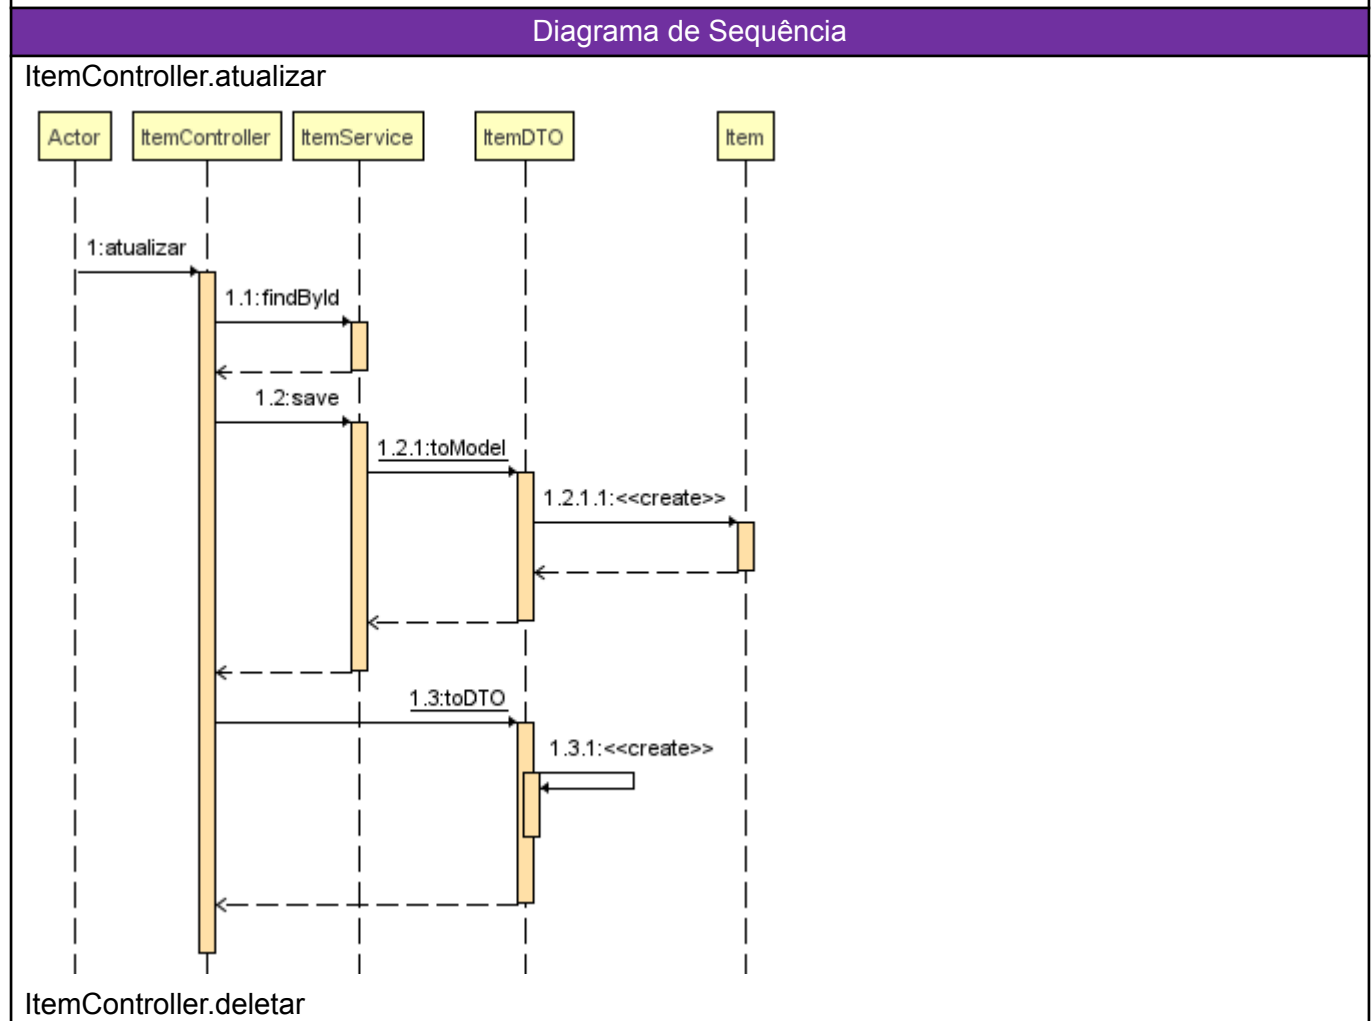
Diagrama de Sequência

ItemController.atualizar

Actor

ItemController

ItemService

ItemDTO

Item

1:atualizar

1.1:findById

1.2:save

1.2.1:toModel

1.2.1.1:<<create>>

1.3:toDTO

1.3.1:<<create>>

ItemController.deletar